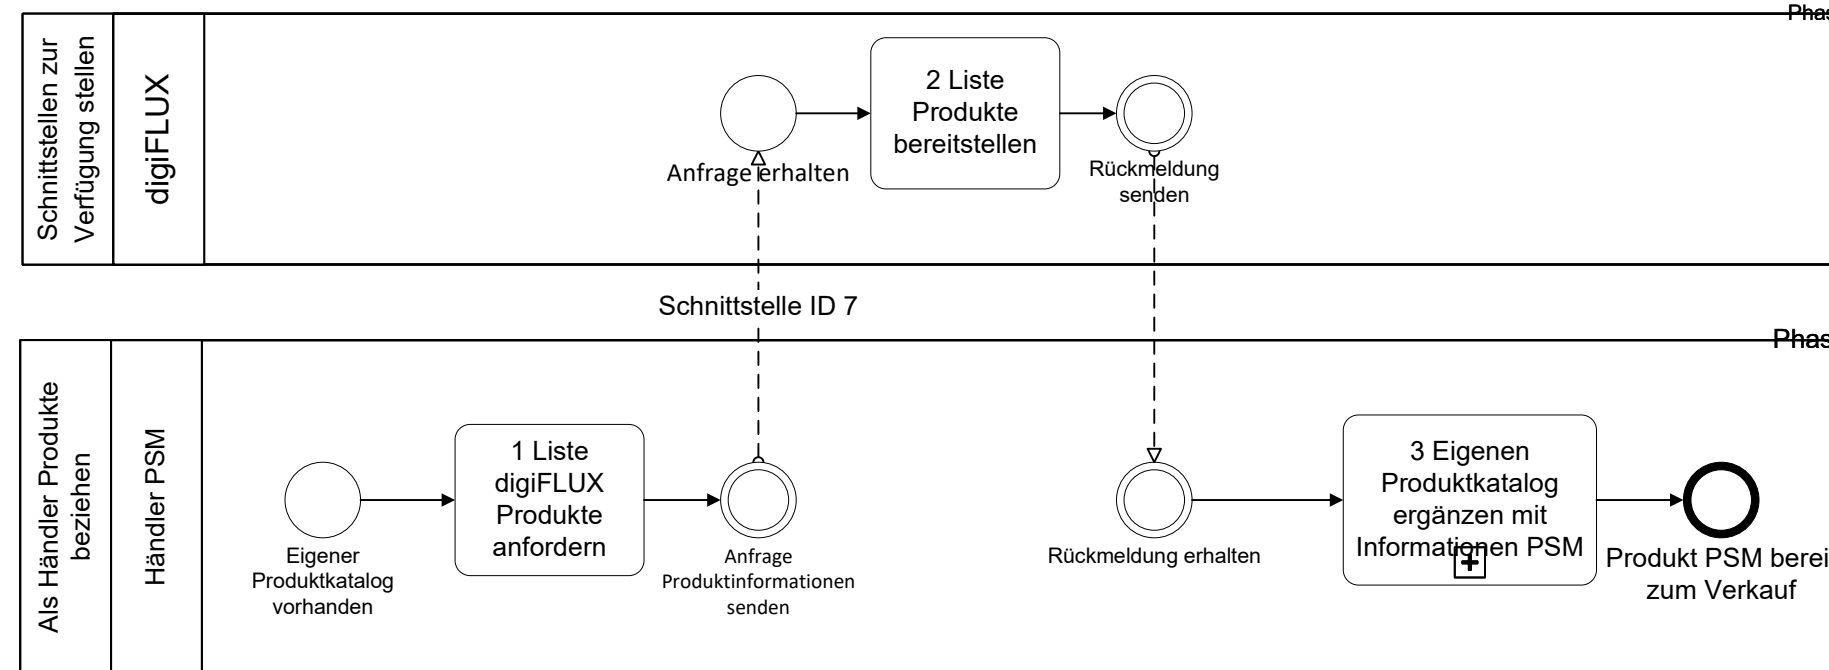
Schnittstellen zur Verfügung stellen

digiFLUX

Phas

Anfrage erhalten

2 Liste Produkte bereitstellen

Rückmeldung senden

Schnittstelle ID 7

Als Händler Produkte beziehen

Händler PSM

Phas

Eigener Produktkatalog vorhanden

1 Liste digiFLUX Produkte anfordern

Anfrage Produktinformationen senden

Rückmeldung erhalten

3 Eigenen Produktkatalog ergänzen mit Informationen PSM

Produkt PSM berei zum Verkauf